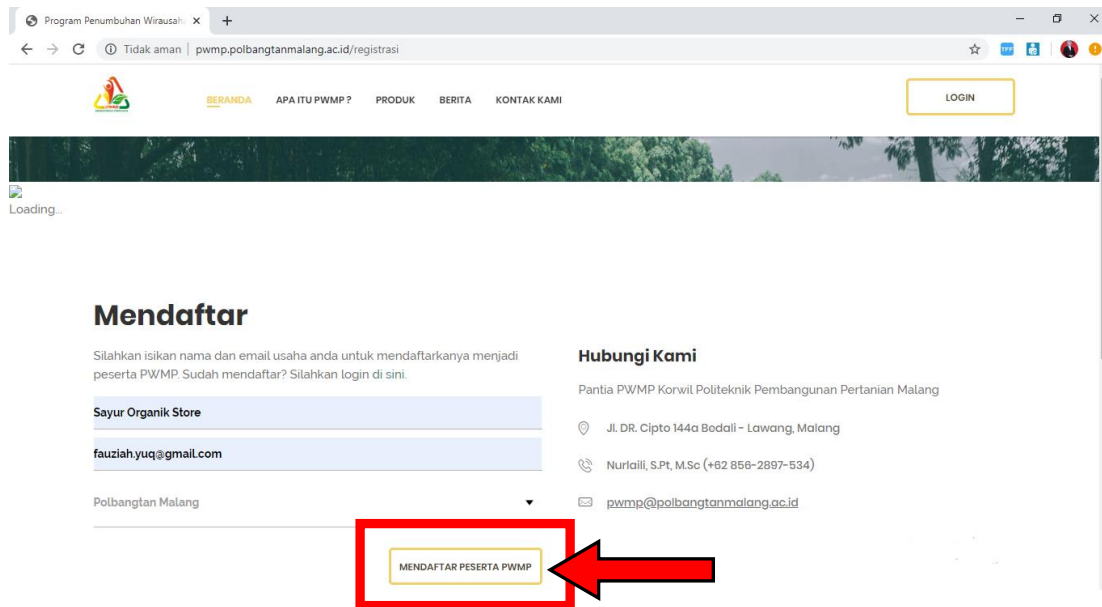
Program Penumbuhan Wirausah ×
+

Tidak aman | pwmp.polbangtanmalang.ac.id/registrasi

BERANDA APA ITU PWMP ? PRODUK BERITA KONTAK KAMI

LOGIN

Loading...

Mendaftar

Silahkan isikan nama dan email usaha anda untuk mendaftarkanya menjadi peserta PWMP. Sudah mendaftar? Silahkan login di sini.

Sayur Organik Store

fauziah.yuq@gmail.com

Polbangtan Malang

MENDAFTAR PESERTA PWMP

Hubungi Kami

Pantia PWMP Korwil Politeknik Pembangunan Pertanian Malang

Jl. DR. Cipto 144a Bodali - Lawang, Malang

Nurlaili, S.Pt, M.Sc (+62 856-2897-534)

pwmp@polbangtanmalang.ac.id